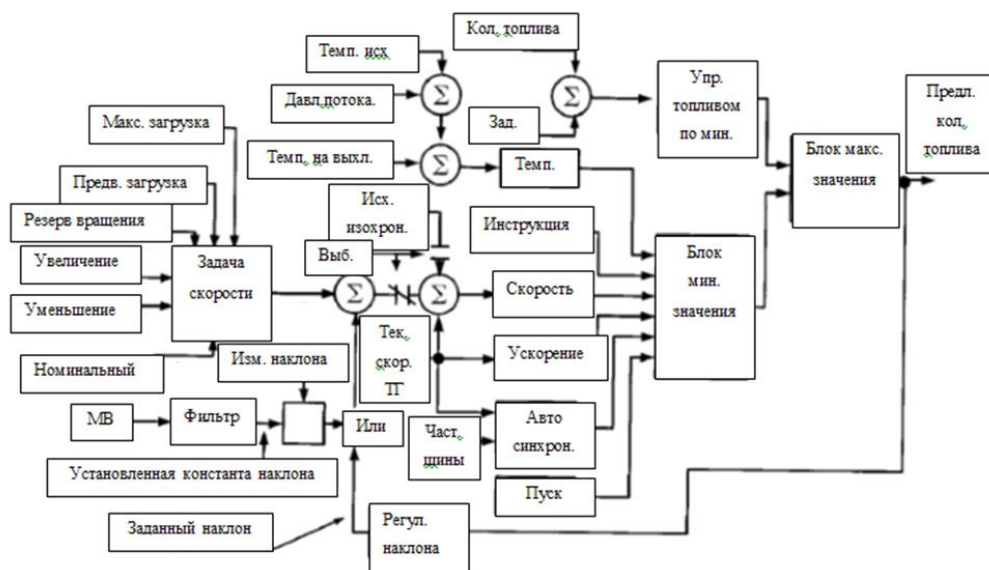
Темп. исх.

Кол. топлива

Давл.потока.

$\Sigma$

$\Sigma$

Упр. топливом по мин.

Предл. кол. топлива

Зад.

Макс. загрузка

Темп. на выхл.

$\Sigma$

Темп.

Блок макс. значения

Предв. загрузка

Исх. изохрон.

Резерв вращения

Инструкция

Блок мин. значения

Увеличение

Задача скорости

Выб.

$\Sigma$

$\Sigma$

Скорость

Уменьшение

Тек. скор. ТГ

Ускорение

Номинальный

Изм. наклона

МВ

Фильтр

Или

Авто синхрон.

Част. шины

Установленная константа наклона

Пуск

Заданный наклон

Регул. наклона